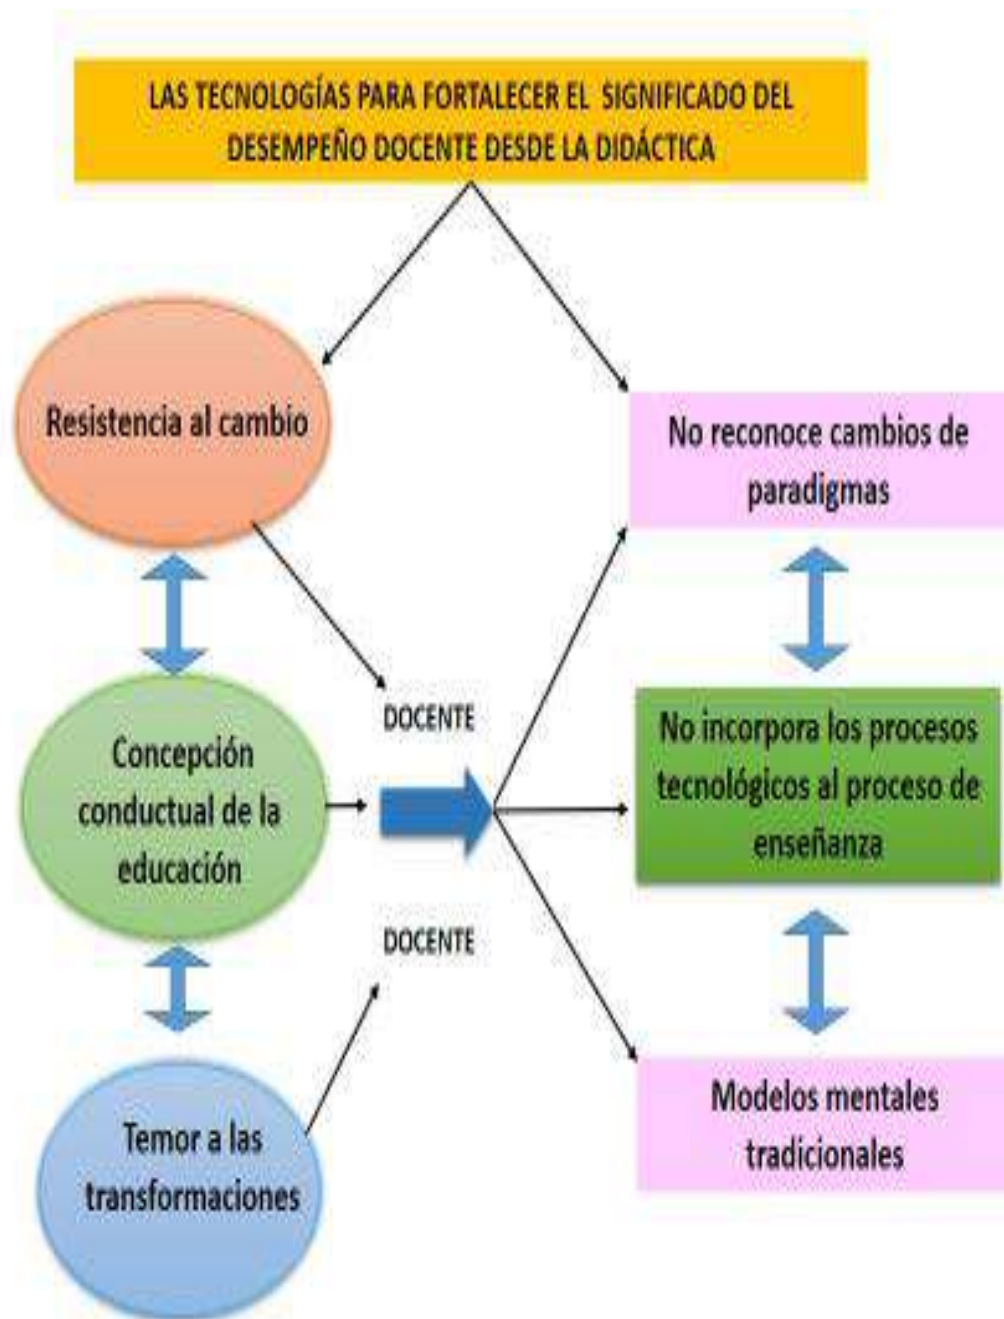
LAS TECNOLOGÍAS PARA FORTALECER EL SIGNIFICADO DEL DESEMPEÑO DOCENTE DESDE LA DIDÁCTICA

Resistencia al cambio

No reconoce cambios de paradigmas

DOCENTE

Concepción conductual de la educación

No incorpora los procesos tecnológicos al proceso de enseñanza

DOCENTE

Temor a las transformaciones

Modelos mentales tradicionales